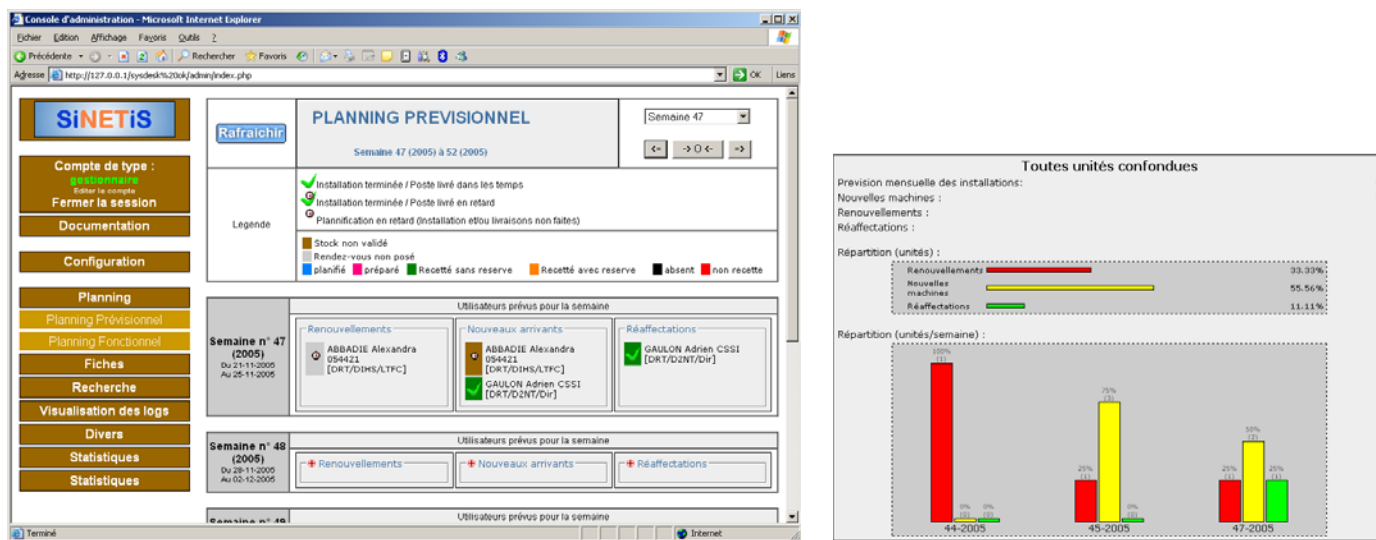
Console d'administration - Microsoft Internet Explorer

Fichier Edition Affichage Favoris Outils ?

Précédente Rechercher Favoris

Adresse http://127.0.0.1/sysdesk%20ok/admin/index.php OK Liens

SiNETiS

Compte de type : gestionnaire Editer le compte Fermer la session

Documentation

Configuration

Planning

Planning Prévisionnel

Planning Fonctionnel

Fiches

Recherche

Visualisation des logs

Divers

Statistiques

Statistiques

Rafraichir

PLANNING PREVISIONNEL

Semaine 47 (2005) à 52 (2005)

Semaine 47

<- -> 0 <- ->

Legende

Installation terminée / Poste livré dans les temps

Installation terminée / Poste livré en retard

Plannification en retard (Installation et/ou livraisons non faites)

Stock non validé

Rendez-vous non posé

planifié préparé Recetté sans reserve Recetté avec reserve absent non recette

Utilisateurs prévus pour la semaine

Semaine n° 47 (2005) Du 21-11-2005 Au 25-11-2005

Renouvellements

ABBADIE Alexandra 054421 [DRT/DIHS/LTFC]

Nouveaux arrivants

ABBADIE Alexandra 054421 [DRT/DIHS/LTFC]

GAULON Adrien CSSI [DRT/D2NT/Dir]

Réaffectations

GAULON Adrien CSSI [DRT/D2NT/Dir]

Utilisateurs prévus pour la semaine

Semaine n° 48 (2005) Du 28-11-2005 Au 02-12-2005

Renouvellements

Nouveaux arrivants

Réaffectations

Utilisateurs prévus pour la semaine

Semaine n° 49

Terminé Internet

Toutes unités confondues

Prevision mensuelle des installations:

Nouvelles machines :

Renouvellements :

Réaffectations :

Répartition (unités) :

Renouvellements 33.33%

Nouvelles machines 55.56%

Réaffectations 11.11%

Répartition (unités/semaine) :

100% (1) 0% (0) 0% (0)

25% (1) 75% (3) 0% (0)

25% (1) 50% (2) 25% (1)

44-2005

45-2005

47-2005